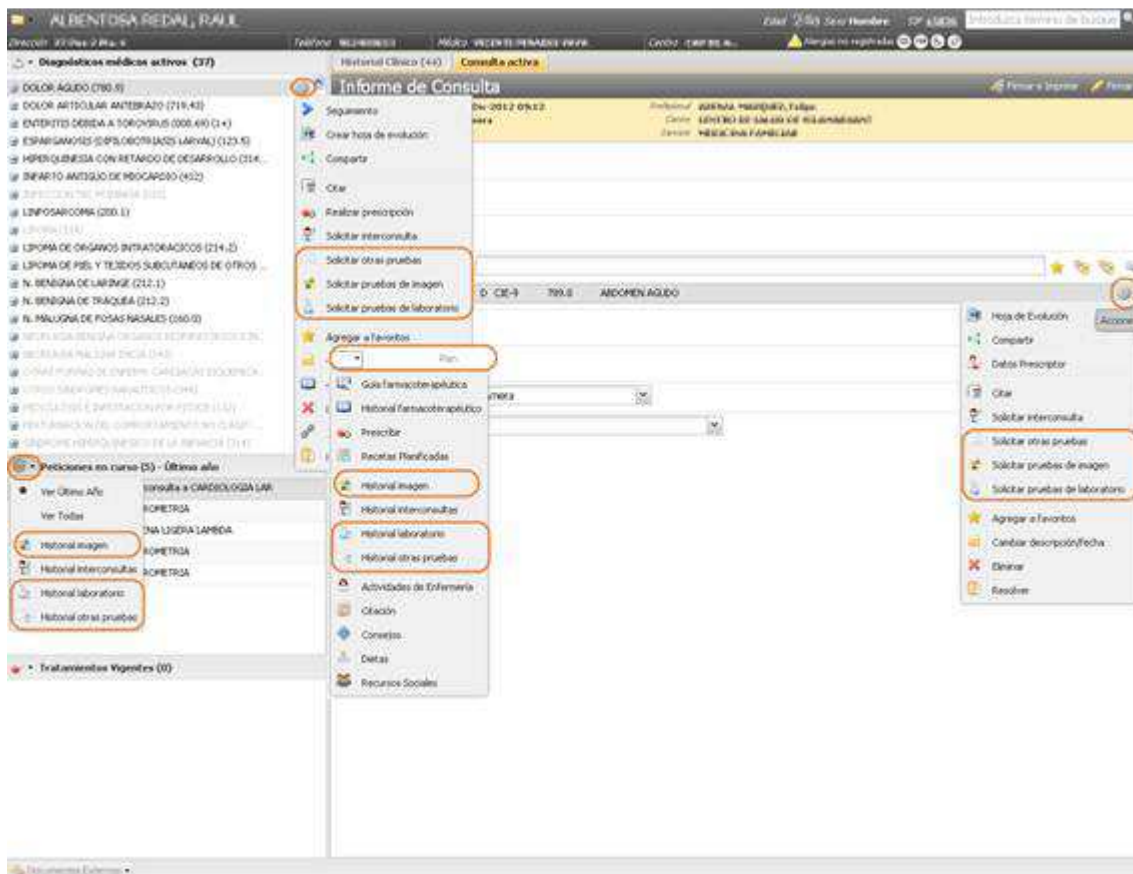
ALBENTOSA REDAL, RAUL
Edad 24 a Sexo Hombre Introduzca término de búsqueda
Dirección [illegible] Teléfono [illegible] Médico VICENTE PENADES PAYA Centro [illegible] Alergias no registradas

Diagnósticos médicos activos (37)
DOLOR AGUDO (780.9)
DOLOR ARTICULAR ANTEBRAZO (719.43)
ENTERITIS DEBIDA A TOROVIRUS (008.69) (3+)
ESPARGANOSIS (DIPILOBOTRIASIS LARVAL) (123.5)
HIPERQUINESIA CON RETARDO DE DESARROLLO (314...
INFARTO ANTIGUO DE MIOCARDIO (412)
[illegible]
LINFOSARCOMA (200.1)
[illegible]
LIPOMA DE ORGANOS INTRATORACICOS (214.2)
LIPOMA DE PIEL Y TEJIDOS SUBCUTANEOS DE OTROS ...
N. BENIGNA DE LARINGE (212.1)
N. BENIGNA DE TRAQUEA (212.2)
N. MALIGNA DE FOSAS NASALES (160.0)
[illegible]

Peticiones en curso (5) - Último año
Ver Último Año
Ver Todas
Historial imagen
Historial interconsultas
Historial laboratorio
Historial otras pruebas
onsulta a CARDIOLOGIA LAR
ROMETRIA
ENA LIGERA LAMBDA
ROMETRIA
ROMETRIA

Tratamientos Vigentes (0)

Historial Clínico (44) Consulta activa
Informe de Consulta
Firmar e Imprimir Firmar
Dic-2012 09:12
Profesional ADRIANA MARQUEZ, Felipe
Centro CENTRO DE SALUD DE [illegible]
Servicio MEDICINA FAMILIAR

Seguimiento
Crear hoja de evolución
Compartir
Citar
Realizar prescripción
Solicitar interconsulta
Solicitar otras pruebas
Solicitar pruebas de imagen
Solicitar pruebas de laboratorio
Agregar a favoritos
Plan
Guía farmacoterapéutica
Historial farmacoterapéutico
Prescribir
Recetas Planificadas
Historial imagen
Historial interconsultas
Historial laboratorio
Historial otras pruebas
Actividades de Enfermería
Citación
Consejos
Dietas
Recursos Sociales

D CIE-9 789.0 ABDOMEN AGUDO
mera

Hoja de Evolución
Compartir
Datos Prescriptor
Citar
Solicitar interconsulta
Solicitar otras pruebas
Solicitar pruebas de imagen
Solicitar pruebas de laboratorio
Agregar a favoritos
Cambiar descripción/fecha
Eliminar
Resolver
Acciones

Documentos Externos